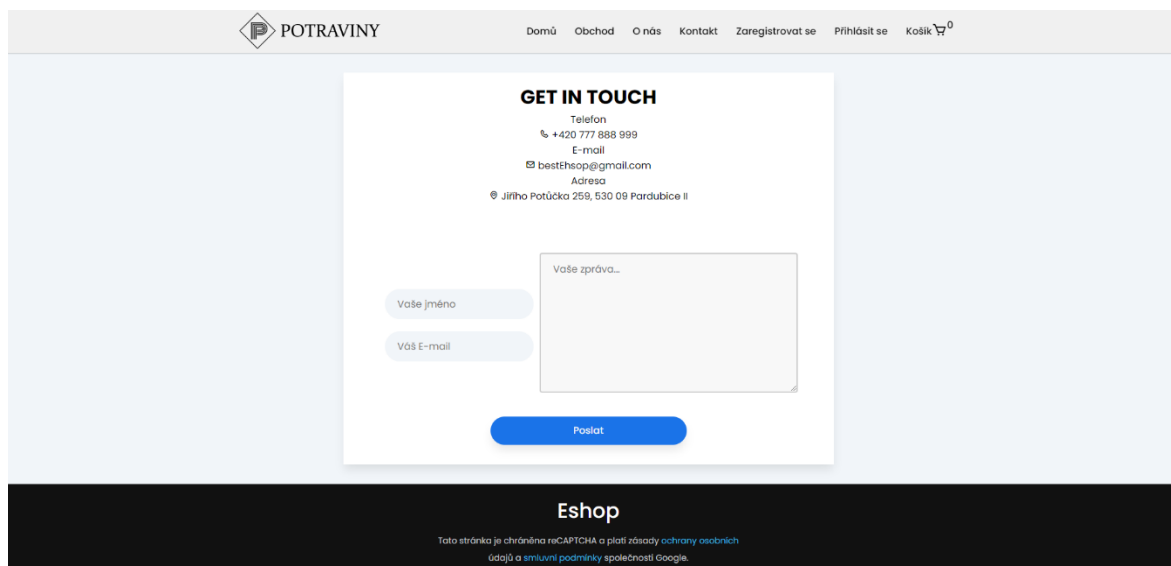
POTRAVINY

Domů Obchod O nás Kontakt Zaregistrovat se Přihlásit se Košík 0

GET IN TOUCH

Telefon
+420 777 888 999
E-mail
bestEhsop@gmail.com
Adresa
Jiřího Potůčka 259, 530 09 Pardubice II

Vaše jméno

Váš E-mail

Vaše zpráva...

Poslat

Eshop

Tato stránka je chráněna reCAPTCHA a platí zásady ochrany osobních údajů a smluvní podmínky společnosti Google.